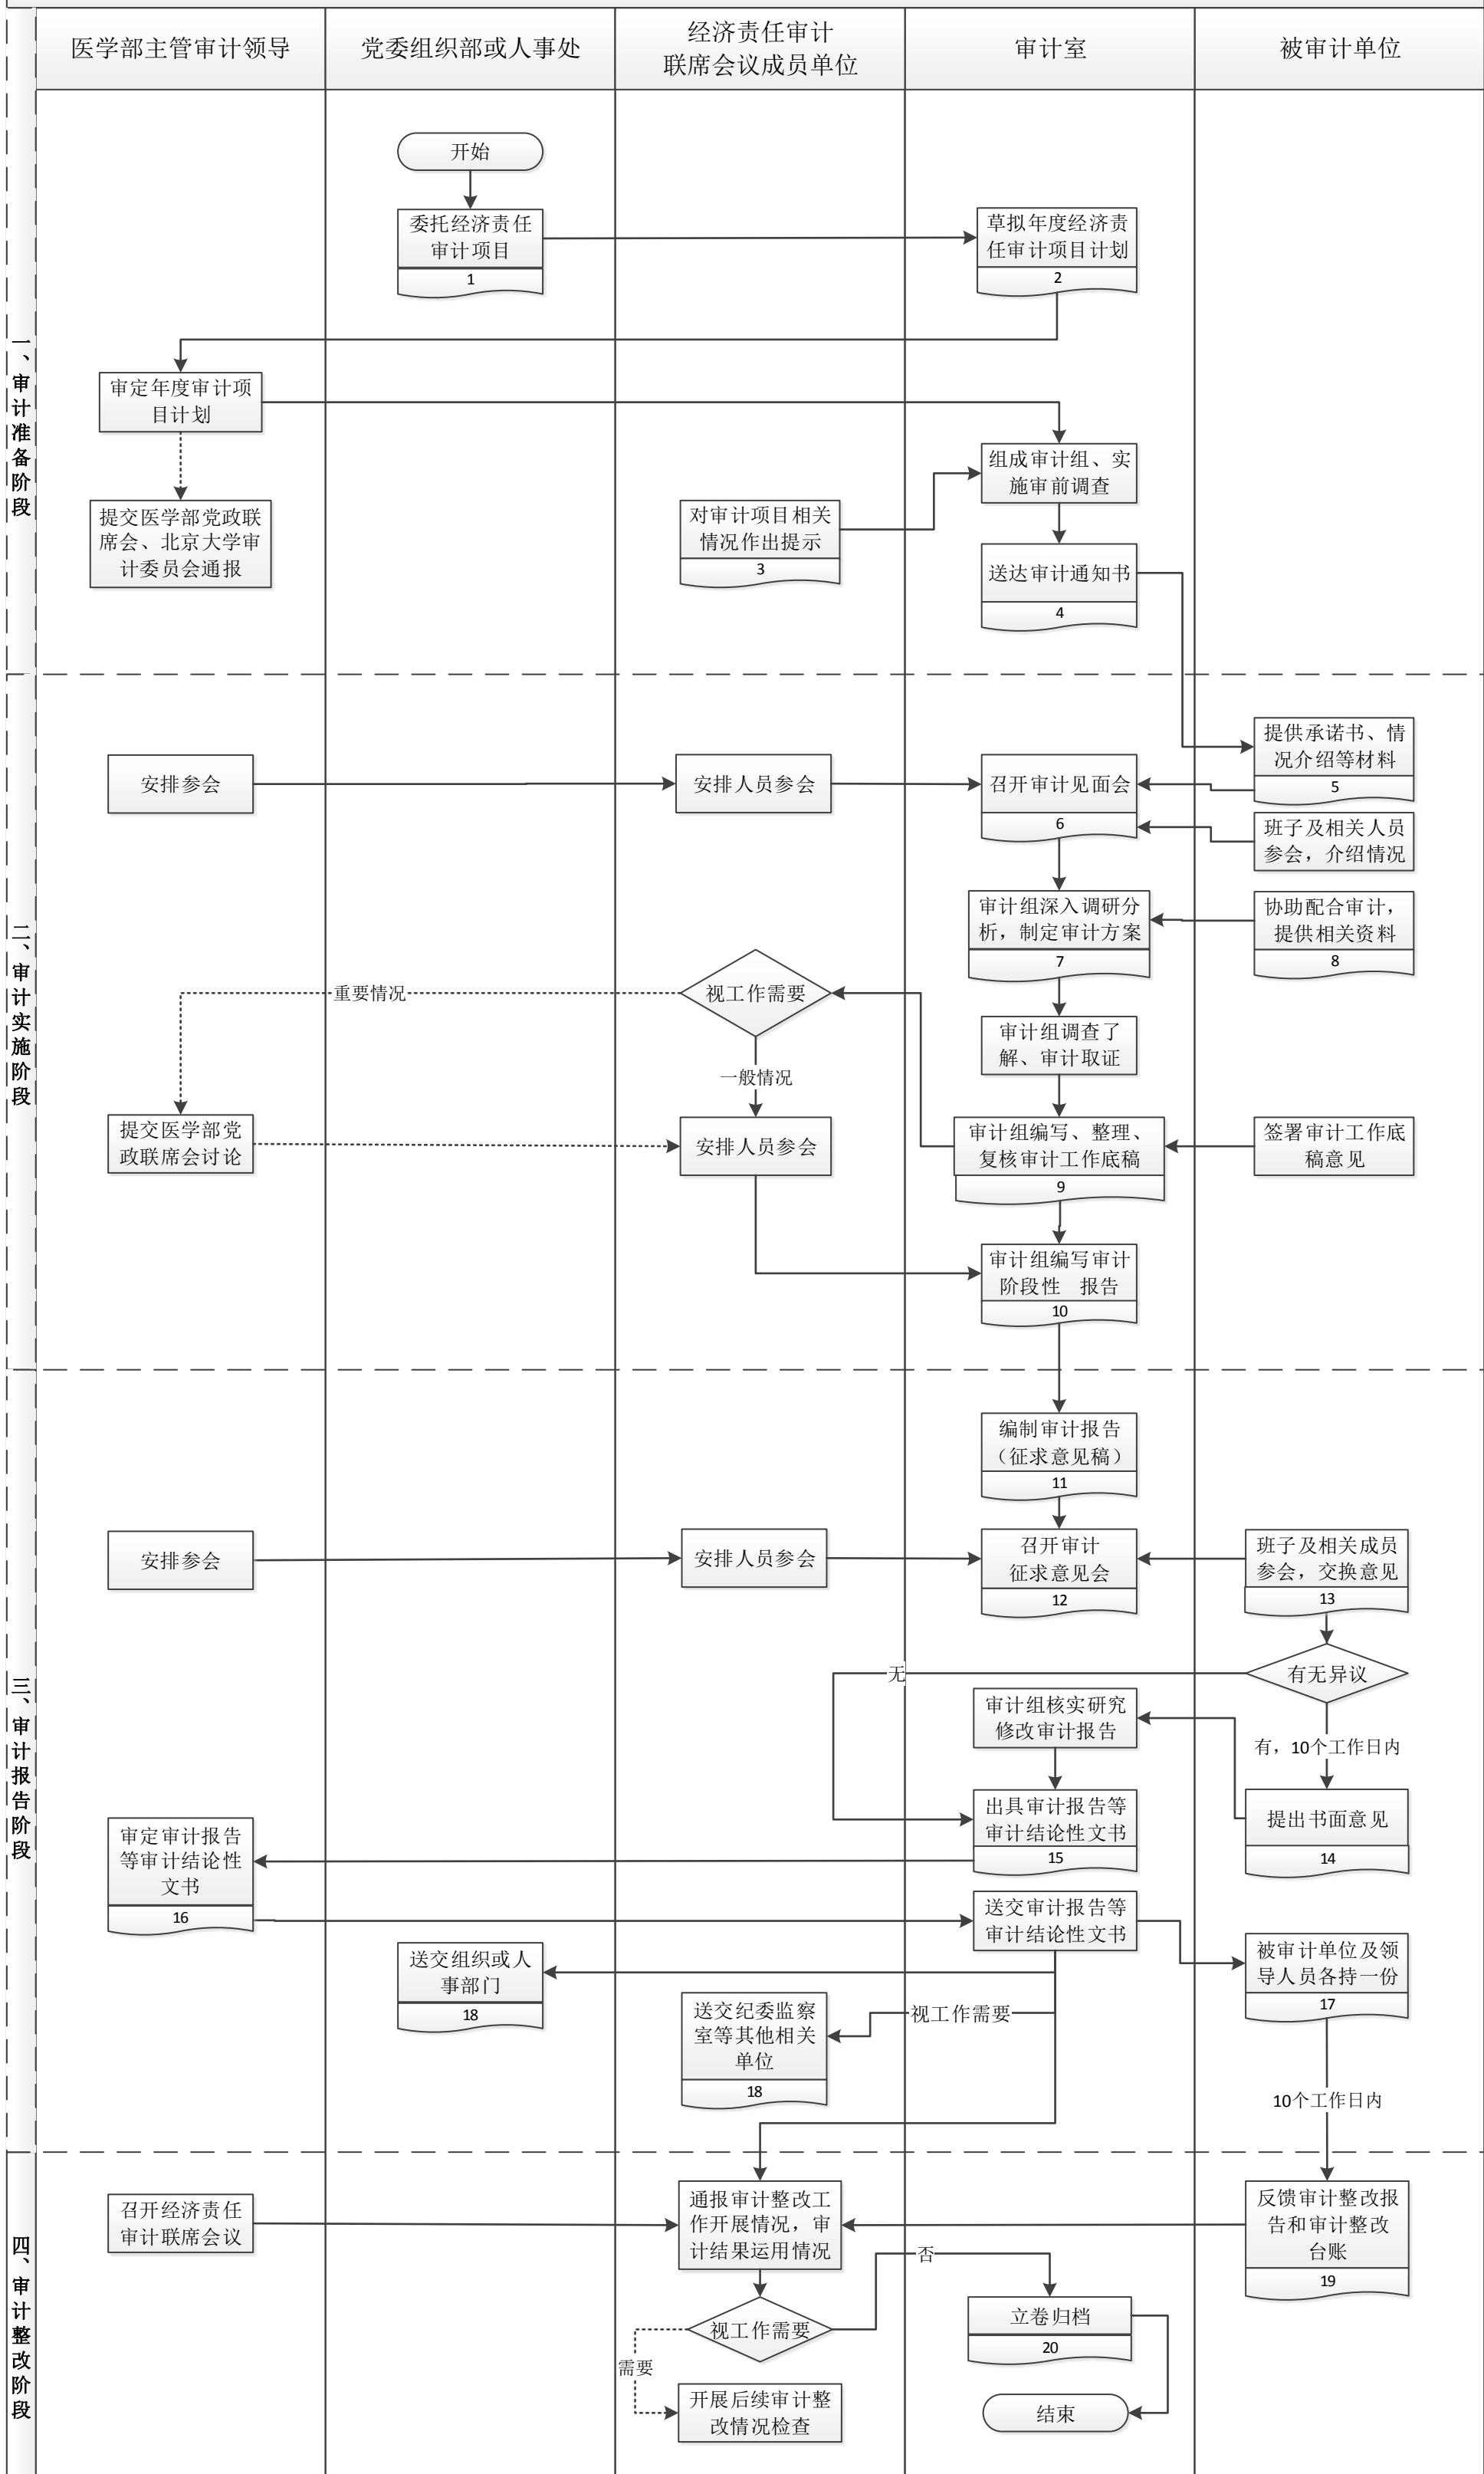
医学部主管审计领导

党委组织部或人事处

经济责任审计联席会议成员单位

审计室

被审计单位

一、审计准备阶段

开始

委托经济责任审计项目
1

草拟年度经济责任审计项目计划
2

审定年度审计项目计划

提交医学部党政联席会、北京大学审计委员会通报

组成审计组、实施审前调查

对审计项目相关情况作出提示
3

送达审计通知书
4

二、审计实施阶段

提供承诺书、情况介绍等材料
5

安排参会

安排人员参会

召开审计见面会
6

班子及相关人员参会，介绍情况

审计组深入调研分析，制定审计方案
7

协助配合审计，提供相关资料
8

重要情况

视工作需要

审计组调查了解、审计取证

一般情况

提交医学部党政联席会讨论

安排人员参会

审计组编写、整理、复核审计工作底稿
9

签署审计工作底稿意见

审计组编写审计阶段性 报告
10

三、审计报告阶段

编制审计报告（征求意见稿）
11

安排参会

安排人员参会

召开审计征求意见会
12

班子及相关成员参会，交换意见
13

无

有无异议

审计组核实研究修改审计报告

有，10个工作日内

出具审计报告等审计结论性文书
15

提出书面意见
14

审定审计报告等审计结论性文书
16

送交审计报告等审计结论性文书

送交组织或人事部门
18

被审计单位及领导人员各持一份
17

送交纪委监察室等其他相关单位
18

视工作需要

10个工作日内

四、审计整改阶段

召开经济责任审计联席会议

通报审计整改工作开展情况，审计结果运用情况

反馈审计整改报告和审计整改台账
19

否

视工作需要

立卷归档
20

需要

开展后续审计整改情况检查

结束